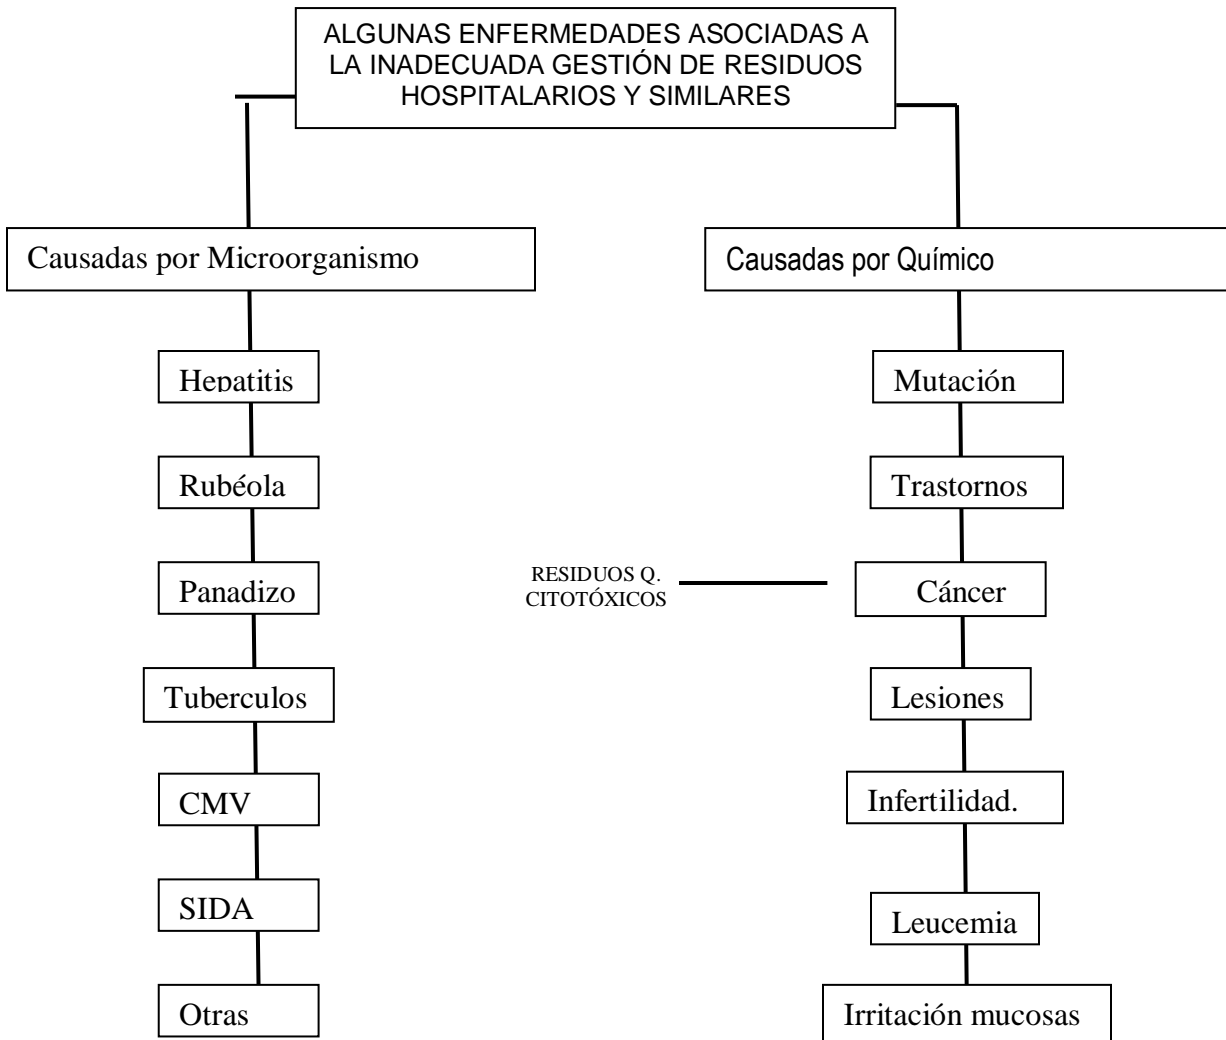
ALGUNAS ENFERMEDADES ASOCIADAS A LA INADECUADA GESTIÓN DE RESIDUOS HOSPITALARIOS Y SIMILARES

Causadas por Microorganismo

Hepatitis

Rubéola

Panadizo

Tuberculos

CMV

SIDA

Otras

Causadas por Químico

Mutación

Trastornos

RESIDUOS Q. CITOTÓXICOS

Cáncer

Lesiones

Infertilidad.

Leucemia

Irritación mucosas